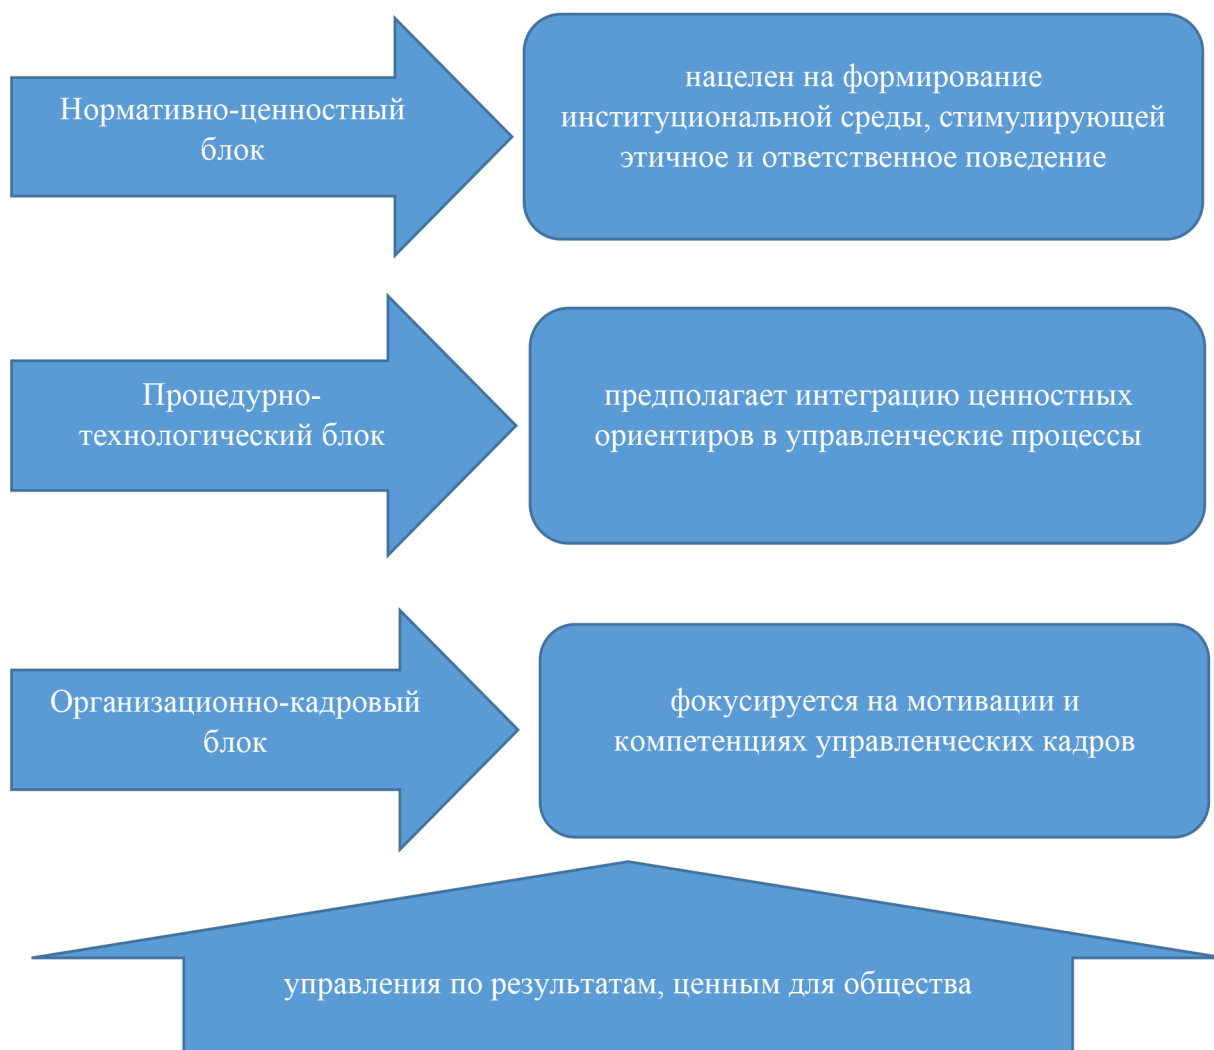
Нормативно-ценностный блок

нацелен на формирование институциональной среды, стимулирующей этичное и ответственное поведение

Процедурно-технологический блок

предполагает интеграцию ценностных ориентиров в управленческие процессы

Организационно-кадровый блок

фокусируется на мотивации и компетенциях управленческих кадров

управления по результатам, ценным для общества